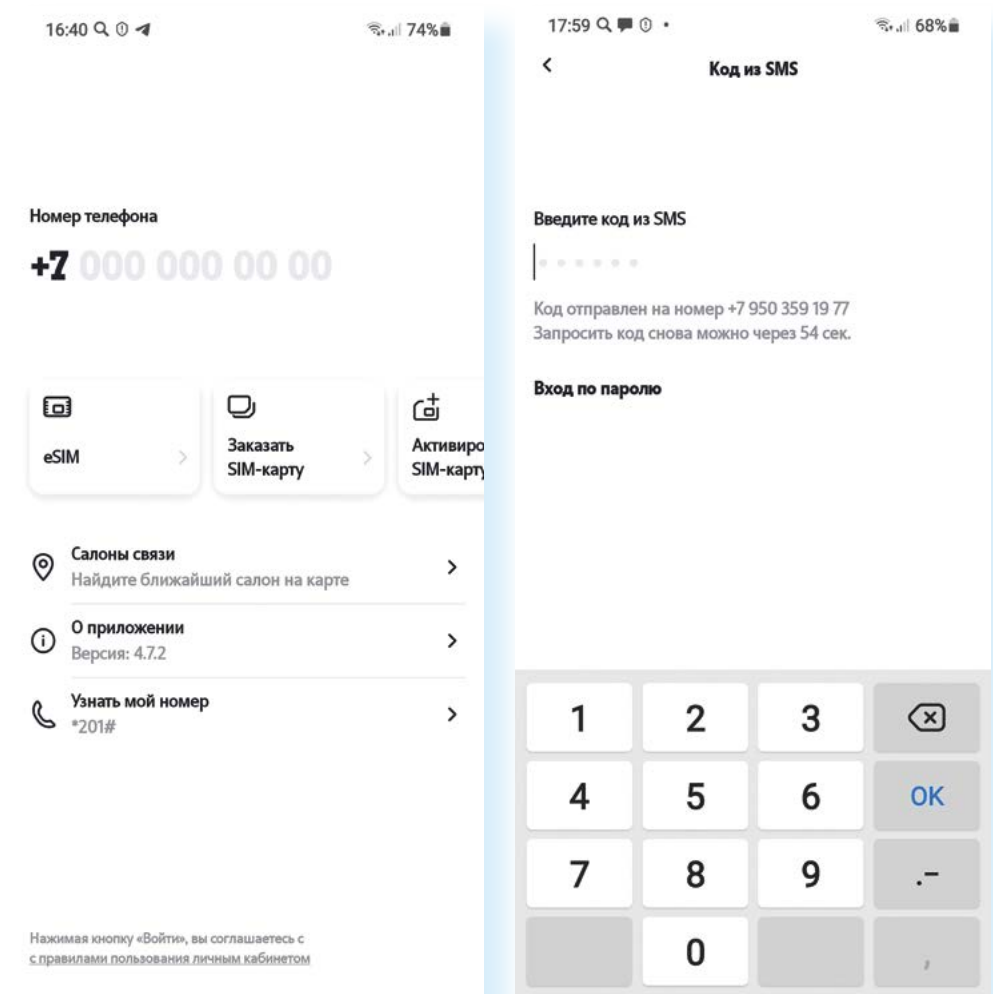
16:40

74%

Номер телефона

+7 000 000 00 00

eSIM

Заказать SIM-карту

Активиро SIM-карт

Салоны связи
Найдите ближайший салон на карте

О приложении
Версия: 4.7.2

Узнать мой номер
*201#

Нажимая кнопку «Войти», вы соглашаетесь с с правилами пользования личным кабинетом

17:59

68%

Код из SMS

Введите код из SMS

Код отправлен на номер +7 950 359 19 77
Запросить код снова можно через 54 сек.

Вход по паролю

| 1 | 2 | 3 | ⌫ |
|---|---|---|---|
| 4 | 5 | 6 | OK |
| 7 | 8 | 9 | .- |
| | 0 | | , |